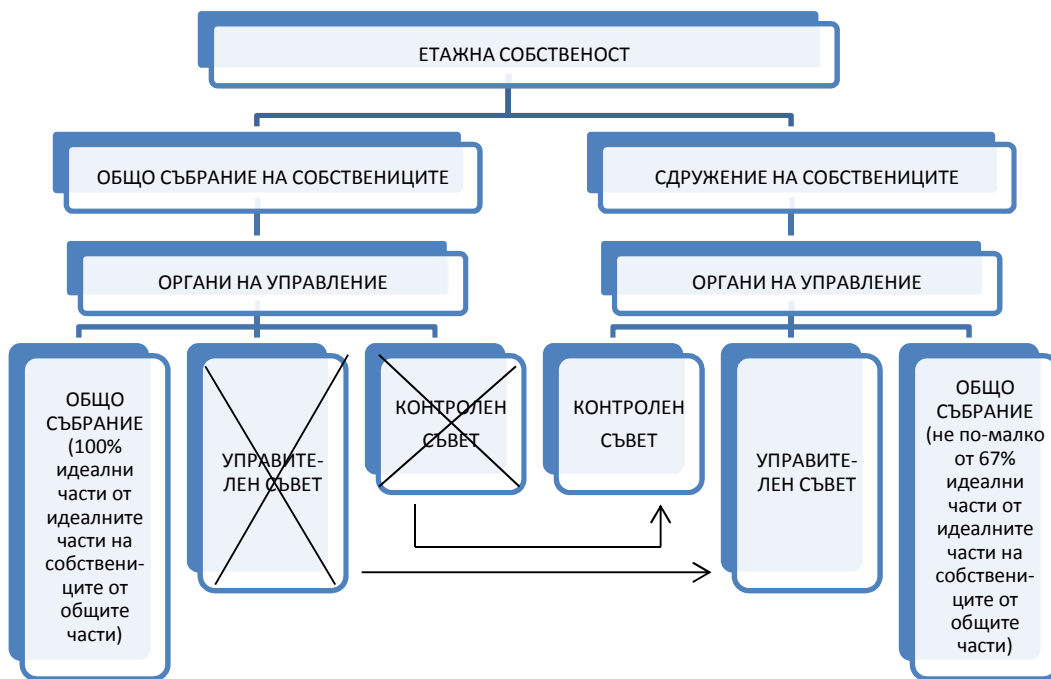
ЕТАЖНА СОБСТВЕНОСТ

ОБЩО СЪБРАНИЕ НА СОБСТВЕНИЦИТЕ

СДРУЖЕНИЕ НА СОБСТВЕНИЦИТЕ

ОРГАНИ НА УПРАВЛЕНИЕ

ОРГАНИ НА УПРАВЛЕНИЕ

ОБЩО СЪБРАНИЕ (100% идеални части от идеалните части на собствениците от общите части)

УПРАВИТЕЛЕН СЪВЕТ

КОНТРОЛЕН СЪВЕТ

КОНТРОЛЕН СЪВЕТ

УПРАВИТЕЛЕН СЪВЕТ

ОБЩО СЪБРАНИЕ (не по-малко от 67% идеални части от идеалните части на собствениците от общите части)